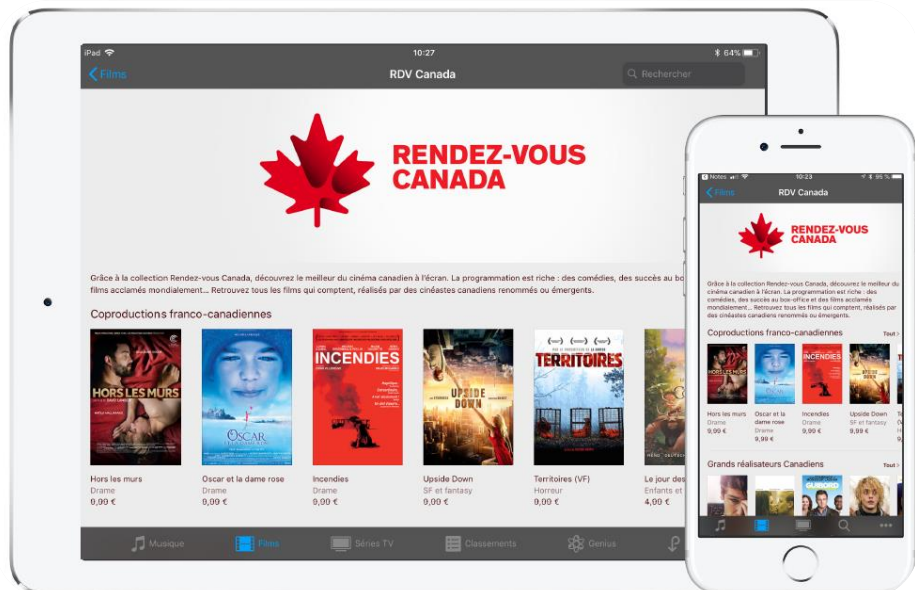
iPad 10:27 64%

Films RDV Canada Rechercher

RENDEZ-VOUS CANADA

Grâce à la collection Rendez-vous Canada, découvrez le meilleur du cinéma canadien à l'écran. La programmation est riche : des comédies, des succès au bo films acclamés mondialement... Retrouvez tous les films qui comptent, réalisés par des cinéastes canadiens renommés ou émergents.

Coproductions franco-canadiennes

HORS LES MURS

OSCAR

INCENDIES

UPSIDE DOWN

TERRITOIRES

Hors les murs
Drame
9,99 €

Oscar et la dame rose
Drame
9,99 €

Incendies
Drame
9,99 €

Upside Down
SF et fantasy
9,99 €

Territoires (VF)
Horreur
9,99 €

Le jour des
Enfants et
4,99 €

Musique Films Séries TV Classements Genius

Notes 10:23 95 %

Films RDV Canada

Rendez-vous CANADA

Grâce à la collection Rendez-vous Canada, découvrez le meilleur du cinéma canadien à l'écran. La programmation est riche : des comédies, des succès au box-office et des films acclamés mondialement... Retrouvez tous les films qui comptent, réalisés par des cinéastes canadiens renommés ou émergents.

Coproductions franco-canadiennes Tout >

Hors les murs
Drame
9,99 €

Oscar et la dame rose
Drame
9,99 €

Incendies
Drame
9,99 €

Upside Down
SF et fantasy
9,99 €

Grands réalisateurs Canadiens Tout >